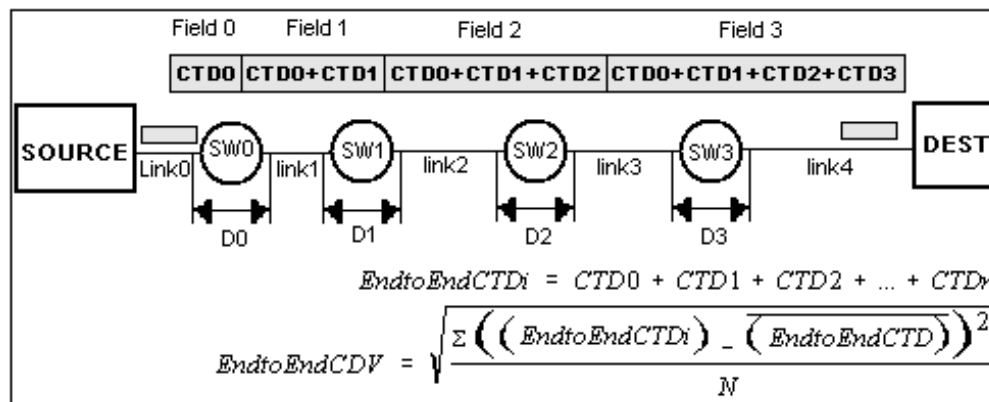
Field 0 Field 1 Field 2 Field 3

| CTD0 | CTD0+CTD1 | CTD0+CTD1+CTD2 | CTD0+CTD1+CTD2+CTD3 |
|---|---|---|---|

SOURCE

Link0 SW0 link1 SW1 link2 SW2 link3 SW3 link4

DEST

D0 D1 D2 D3

$EndtoEndCTDi = CTD0 + CTD1 + CTD2 + ... + CTD$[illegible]

$EndtoEndCDV = \sqrt{\frac{\Sigma\left(\left(EndtoEndCTDi\right) - \overline{\left(EndtoEndCTD\right)}\right)^2}{N}}$